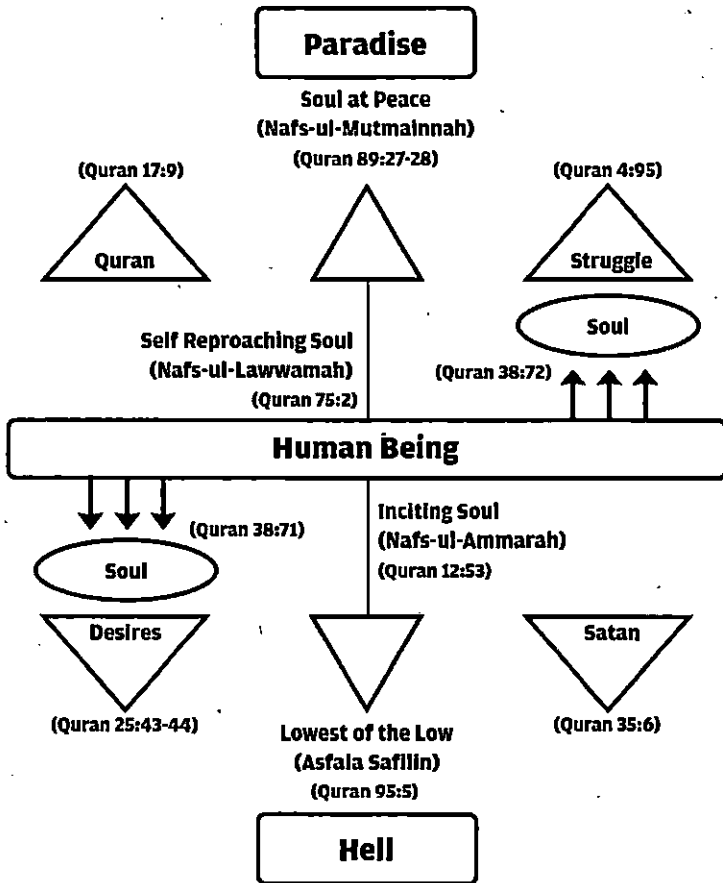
Paradise

Soul at Peace
(Nafs-ul-Mutmainnah)
(Quran 89:27-28)

(Quran 17:9)
Quran

(Quran 4:95)
Struggle

Soul

Self Reproaching Soul
(Nafs-ul-Lawwamah)
(Quran 75:2)

(Quran 38:72)

Human Being

(Quran 38:71)
Soul

Inciting Soul
(Nafs-ul-Ammarah)
(Quran 12:53)

Desires
(Quran 25:43-44)

Satan
(Quran 35:6)

Lowest of the Low
(Asfala Safilin)
(Quran 95:5)

Hell